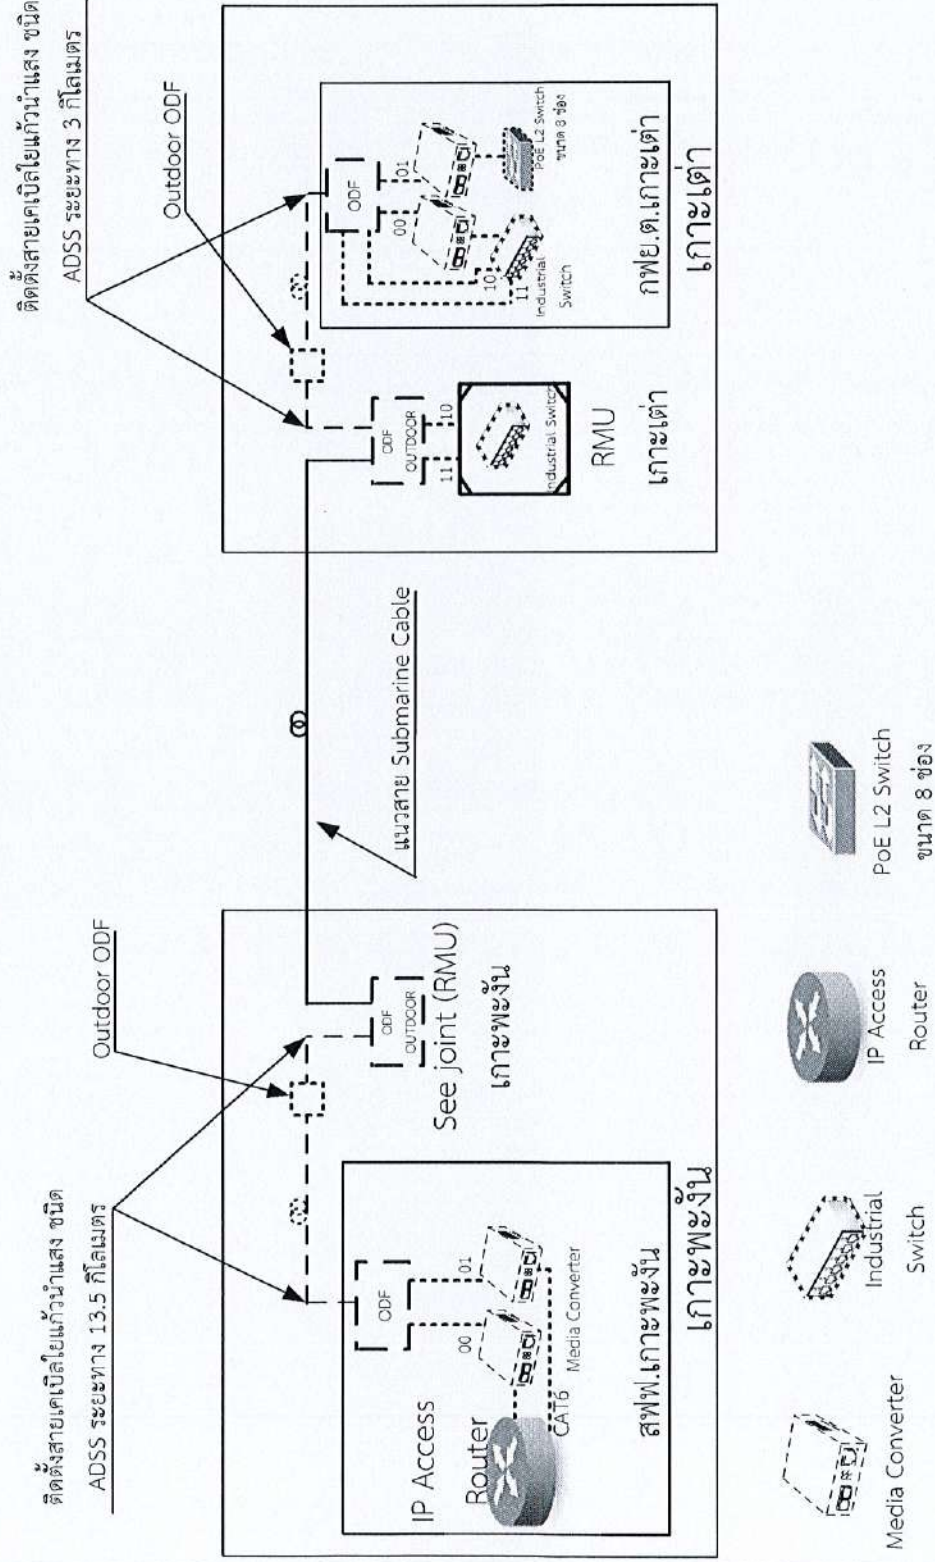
ติดตั้งสายเคเบิลใยแก้วนำแสง ชนิด ADSS ระยะทาง 13.5 กิโลเมตร

Outdoor ODF

IP Access Router

ODF

00

01

CAT6

Media Converter

สฟฟ.เกาะพะงัน

เกาะพะงัน

ODF OUTDOOR

See joint (RMU)

เกาะพะงัน

แนวสาย Submarine Cable

ติดตั้งสายเคเบิลใยแก้วนำแสง ชนิด ADSS ระยะทาง 3 กิโลเมตร

Outdoor ODF

ODF OUTDOOR

10

11

Industrial Switch

RMU

เกาะเต่า

ODF

00

01

PoE L2 Switch ขนาด 8 ช่อง

10

11

Industrial Switch

กฟย.ต.เกาะเต่า

เกาะเต่า

Media Converter

Industrial Switch

IP Access Router

PoE L2 Switch ขนาด 8 ช่อง